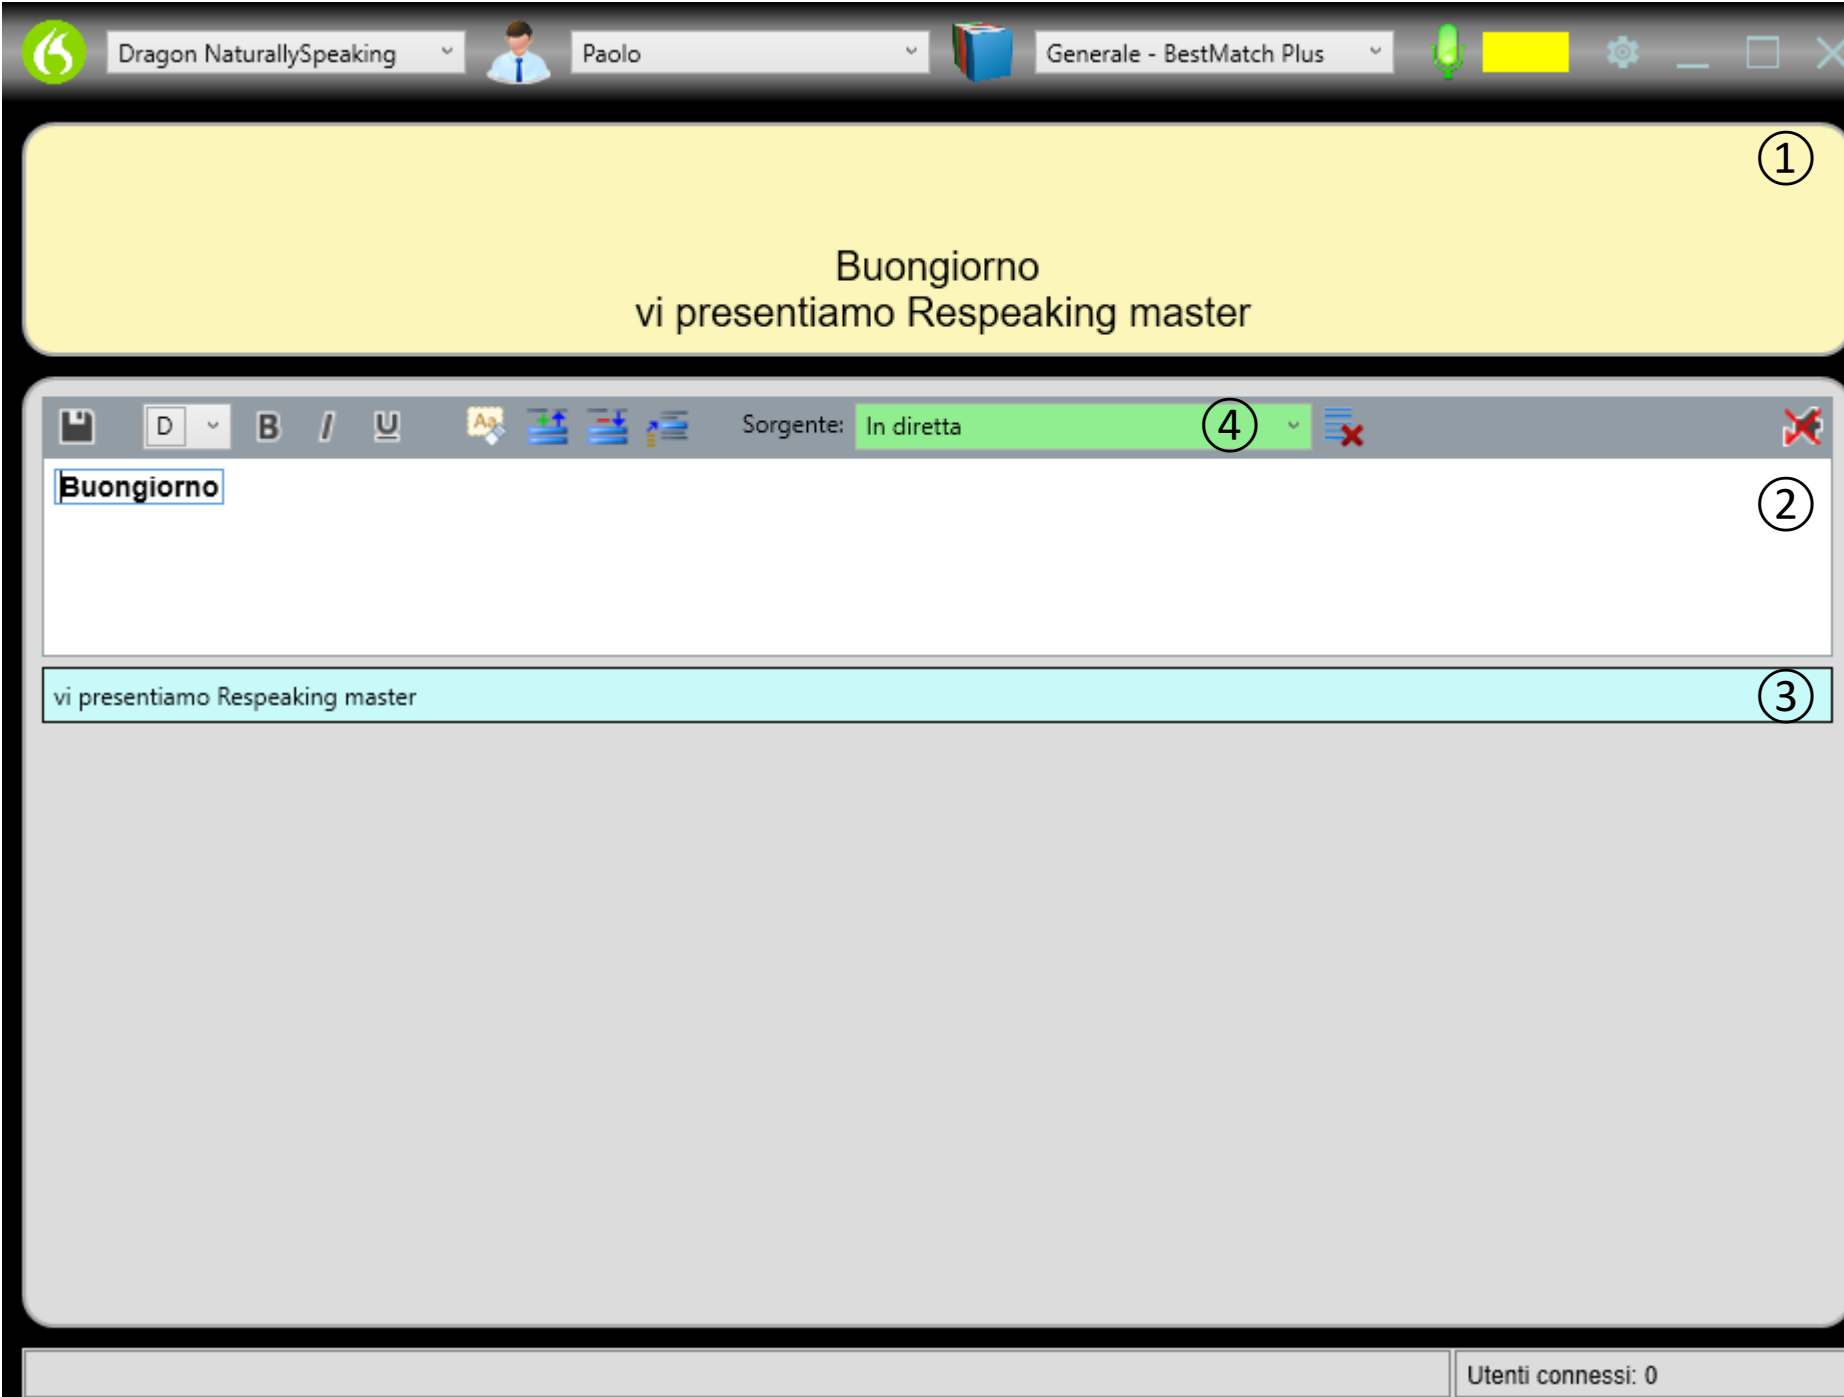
Dragon NaturallySpeaking
Paolo
Generale - BestMatch Plus

①

Buongiorno
vi presentiamo Respeaking master

D B I U
Sorgente: In diretta ④

Buongiorno ②

vi presentiamo Respeaking master ③

Utenti connessi: 0